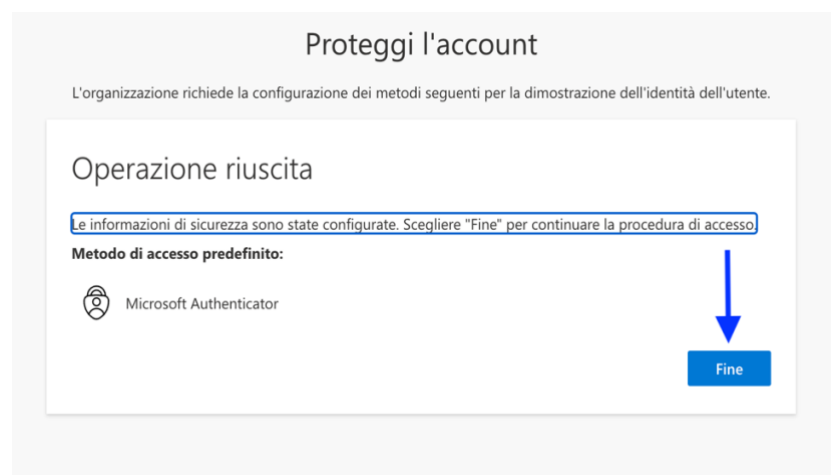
Proteggi l'account

L'organizzazione richiede la configurazione dei metodi seguenti per la dimostrazione dell'identità dell'utente.

Operazione riuscita

Le informazioni di sicurezza sono state configurate. Scegliere "Fine" per continuare la procedura di accesso.

Metodo di accesso predefinito:

Microsoft Authenticator

Fine